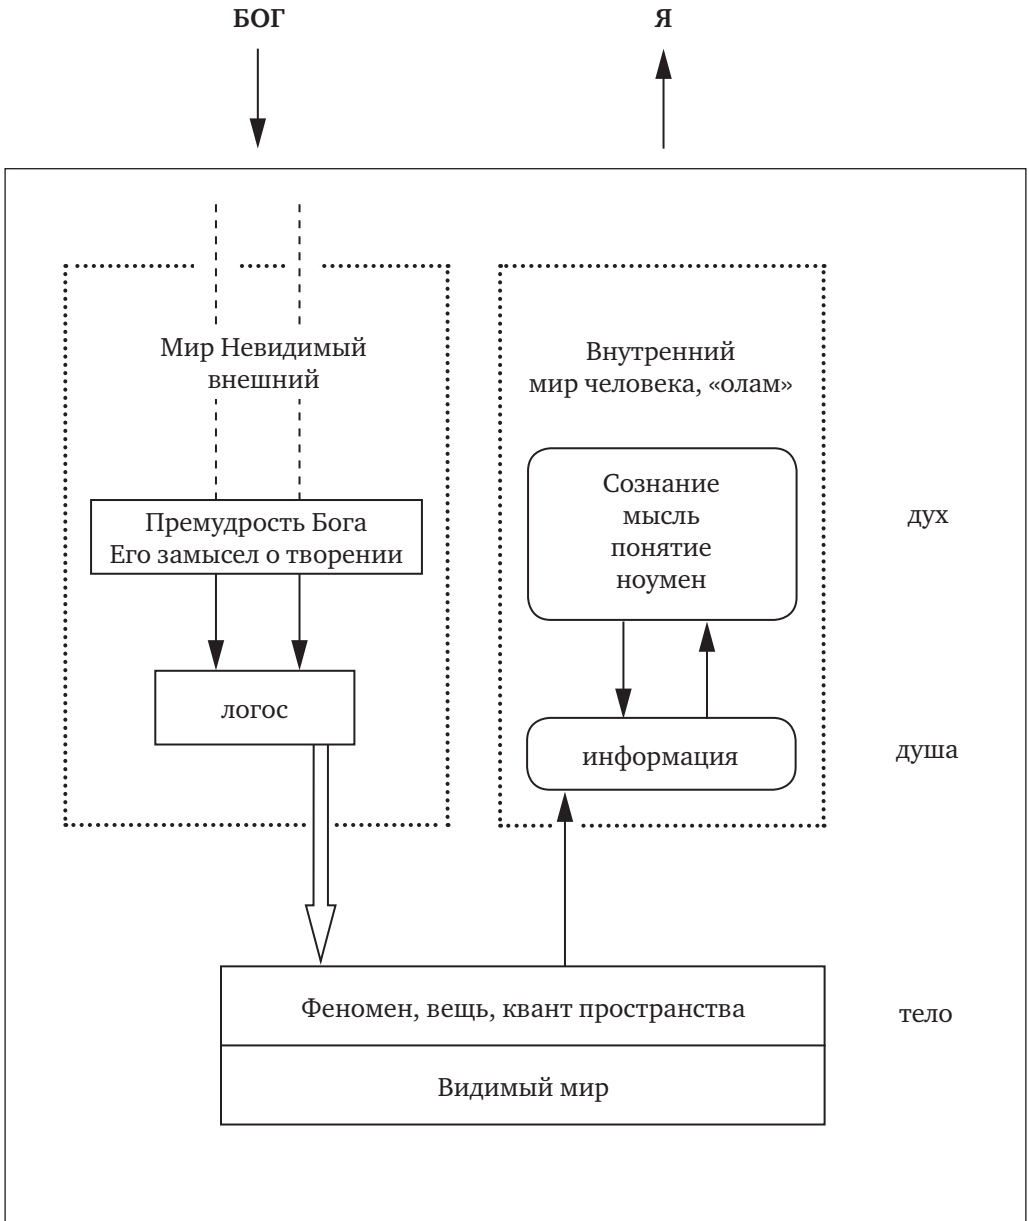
БОГ

Я

Мир Невидимый внешний

Премудрость Бога
Его замысел о творении

логос

Внутренний мир человека, «олам»

Сознание
мысль
понятие
ноумен

дух

информация

душа

Феномен, вещь, квант пространства

тело

Видимый мир